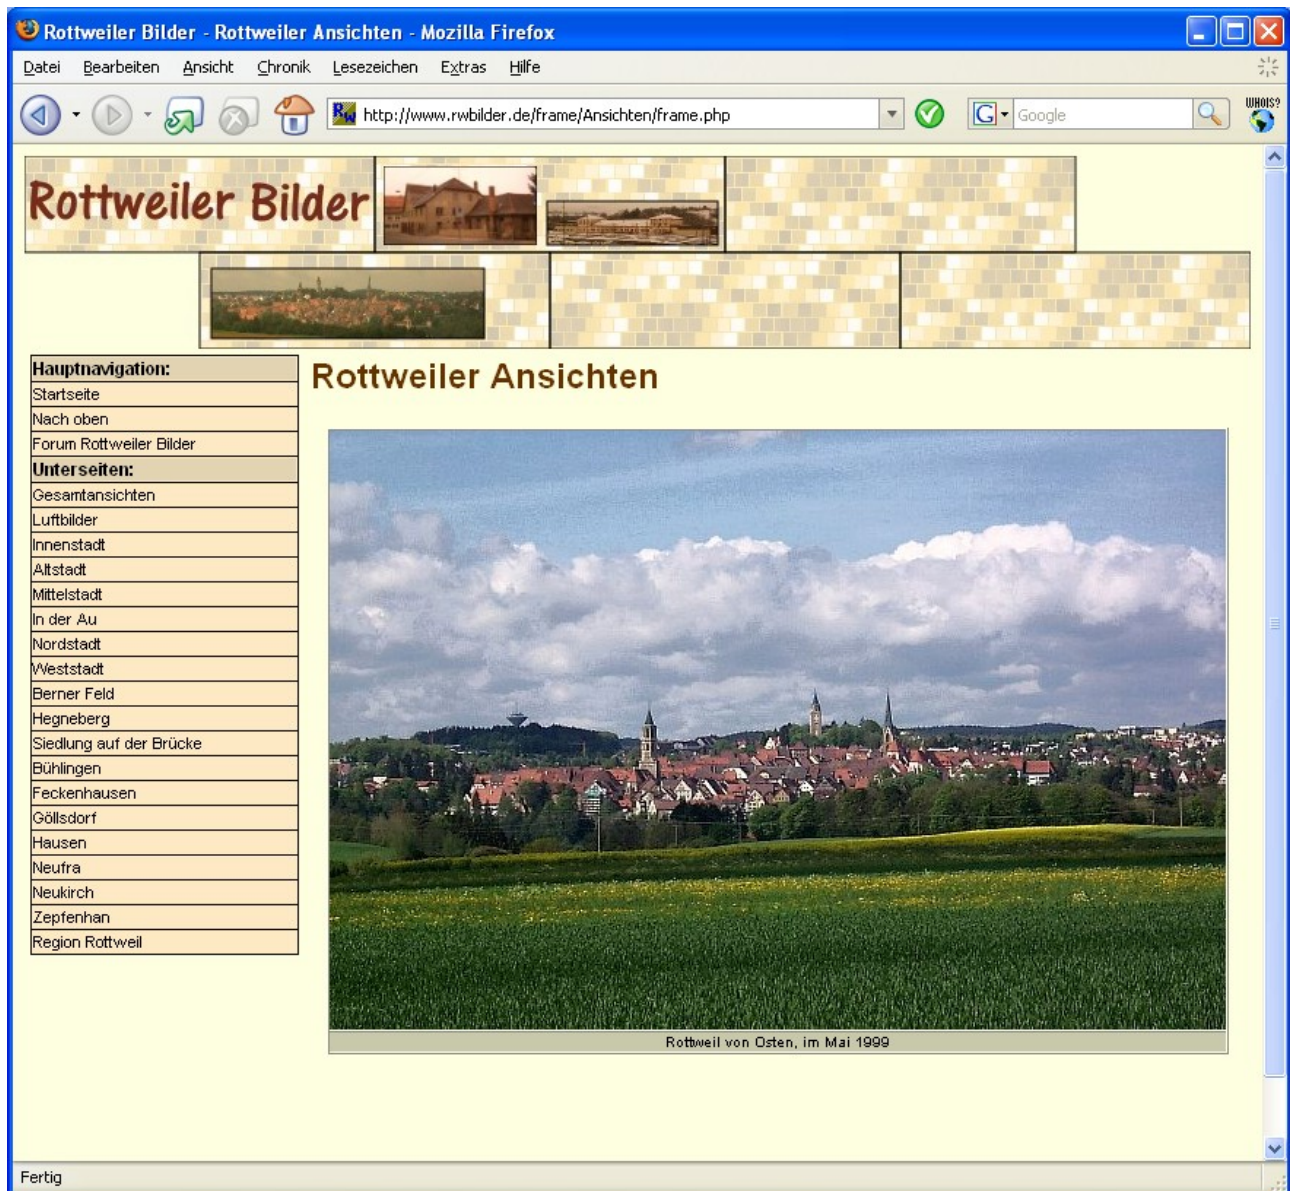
Rottweiler Bilder - Rottweiler Ansichten - Mozilla Firefox

Datei Bearbeiten Ansicht Chronik Lesezeichen Extras Hilfe

http://www.rwbilder.de/frame/Ansichten/frame.php

Google

WHOIS?

Rottweiler Bilder

Hauptnavigation:
Startseite
Nach oben
Forum Rottweiler Bilder
Unterseiten:
Gesamtansichten
Luftbilder
Innenstadt
Altstadt
Mittelstadt
In der Au
Nordstadt
Weststadt
Berner Feld
Hegneberg
Siedlung auf der Brücke
Bühlingen
Feckenhausen
Göllsdorf
Hausen
Neufra
Neukirch
Zepfenhan
Region Rottweil

Rottweiler Ansichten

Rottweil von Osten, im Mai 1999

Fertig